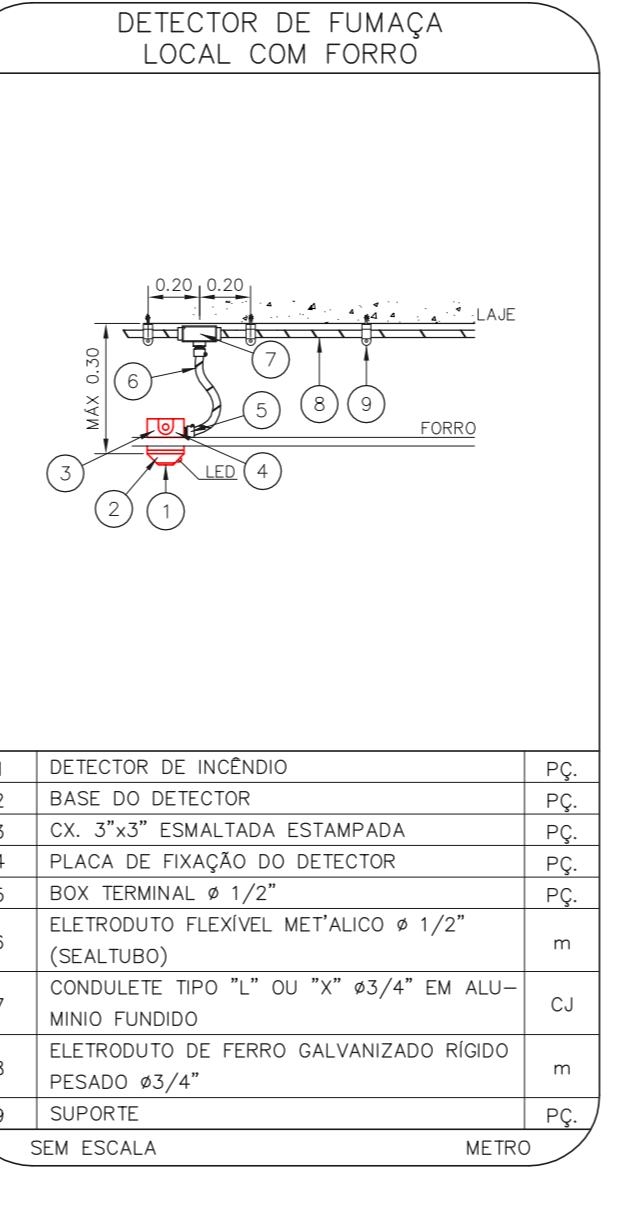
DETECTOR DE FUMAÇA
LOCAL COM FORRO

0.20 0.20
LAJE
MÁX 0.30
7
6
5
8
9
FORRO
3
LED
4
2
1

| 1 | DETECTOR DE INCÊNDIO | PÇ. |
|---|---|---|
| 2 | BASE DO DETECTOR | PÇ. |
| 3 | CX. 3"x3" ESMALTADA ESTAMPADA | PÇ. |
| 4 | PLACA DE FIXAÇÃO DO DETECTOR | PÇ. |
| 5 | BOX TERMINAL ø 1/2" | PÇ. |
| 6 | ELETRODUTO FLEXÍVEL MET'ALICO ø 1/2" (SEALTUBO) | m |
| 7 | CONDULETE TIPO "L" OU "X" ø3/4" EM ALUMINIO FUNDIDO | CJ |
| 8 | ELETRODUTO DE FERRO GALVANIZADO RÍGIDO PESADO ø3/4" | m |
| 9 | SUPORTE | PÇ. |

SEM ESCALA
METRO